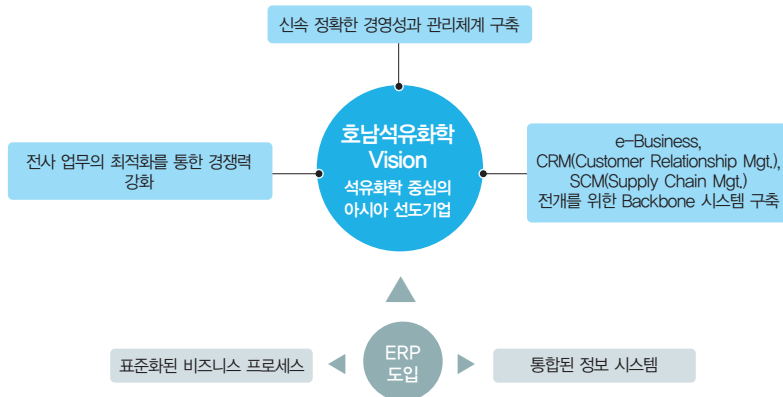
신속 정확한 경영성과 관리체계 구축

전사 업무의 최적화를 통한 경쟁력 강화

호남석유화학
Vision
석유화학 중심의
아시아 선도기업

e-Business,
CRM(Customer Relationship Mgt.),
SCM(Supply Chain Mgt.)
전개를 위한 Backbone 시스템 구축

표준화된 비즈니스 프로세스

ERP
도입

통합된 정보 시스템